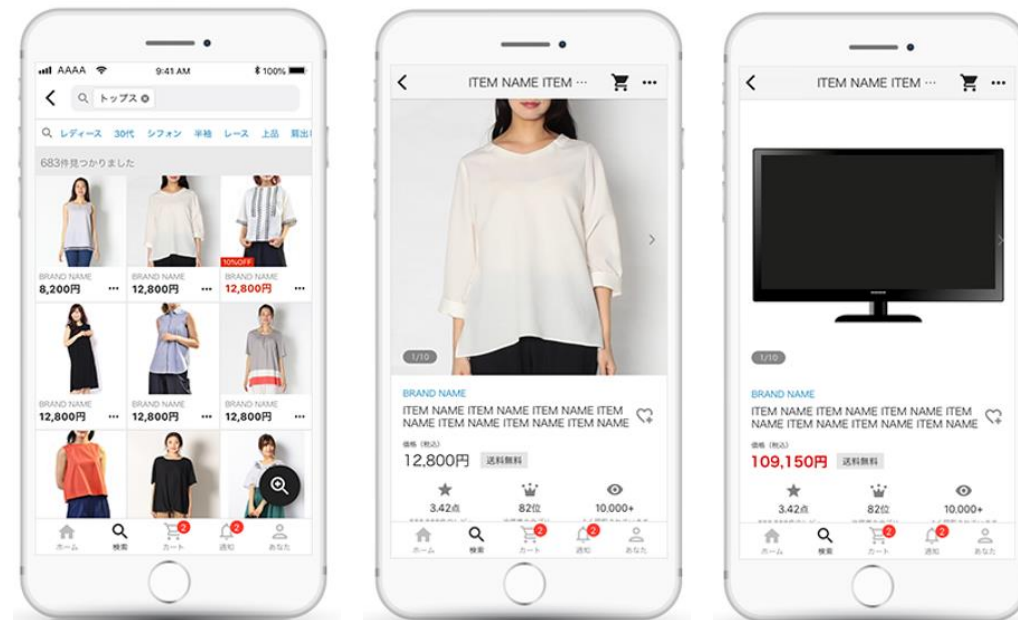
AAAA 9:41 AM 100%

トップス

レディース 30代 シフォン 半袖 レース 上品 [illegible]

683件見つかりました

BRAND NAME
8,200円

BRAND NAME
12,800円

10%OFF
BRAND NAME
12,800円

BRAND NAME
12,800円

BRAND NAME
12,800円

BRAND NAME
12,800円

ホーム 検索 2 カート 2 通知 あなた

ITEM NAME ITEM ···

1/10

BRAND NAME
ITEM NAME ITEM NAME ITEM NAME ITEM NAME ITEM NAME ITEM NAME ITEM NAME
価格（税込）
12,800円 送料無料

3.42点 82位 10,000+

ホーム 検索 2 カート 2 通知 あなた

ITEM NAME ITEM ···

1/10

BRAND NAME
ITEM NAME ITEM NAME ITEM NAME ITEM NAME ITEM NAME ITEM NAME ITEM NAME
価格（税込）
109,150円 送料無料

3.42点 82位 10,000+

ホーム 検索 2 カート 2 通知 あなた